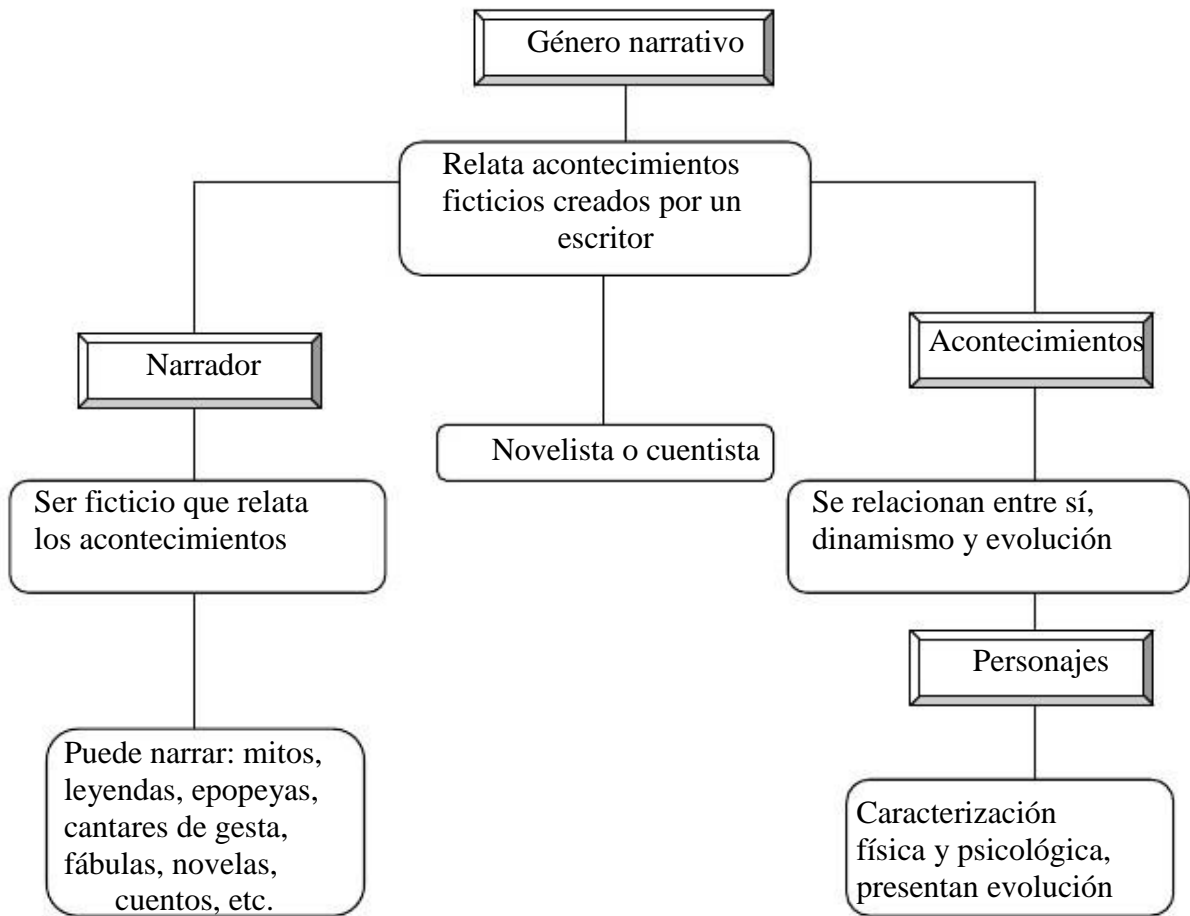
Género narrativo

Relata acontecimientos ficticios creados por un escritor

Narrador

Novelista o cuentista

Acontecimientos

Ser ficticio que relata los acontecimientos

Se relacionan entre sí, dinamismo y evolución

Personajes

Puede narrar: mitos, leyendas, epopeyas, cantares de gesta, fábulas, novelas, cuentos, etc.

Caracterización física y psicológica, presentan evolución